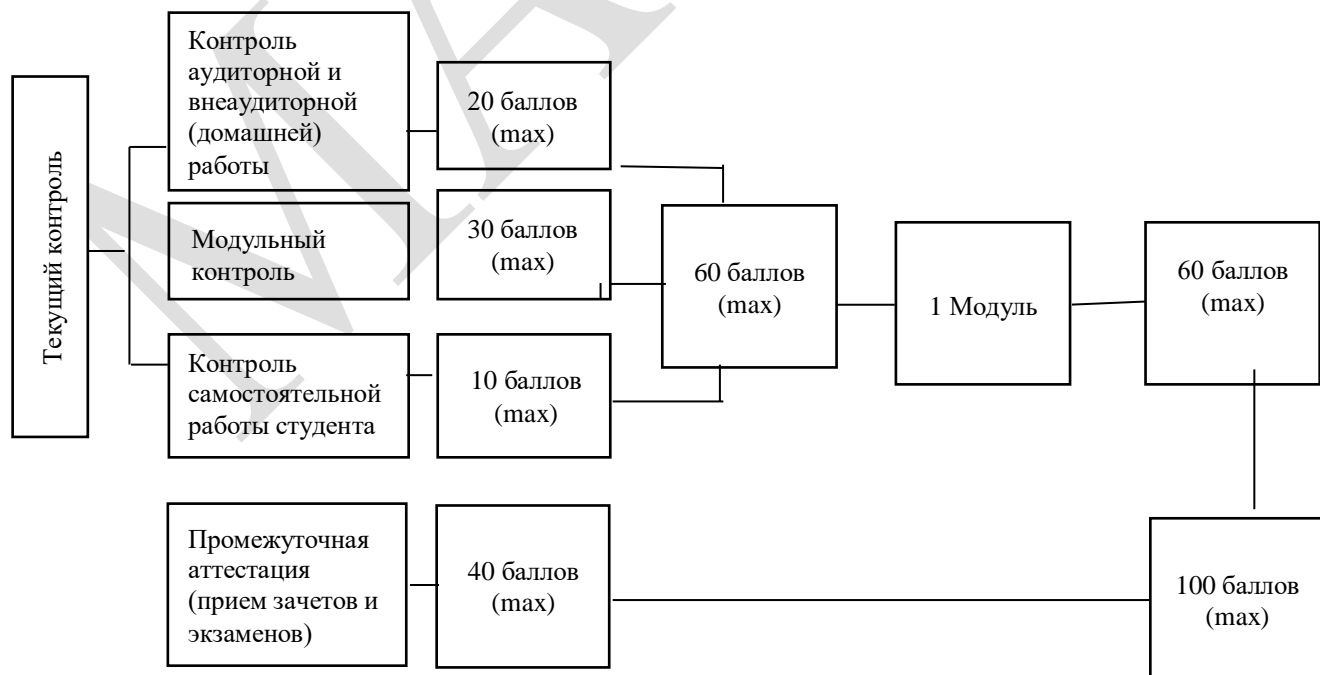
Текущий контроль

Контроль аудиторной и внеаудиторной (домашней) работы

20 баллов (max)

Модульный контроль

30 баллов (max)

Контроль самостоятельной работы студента

10 баллов (max)

60 баллов (max)

1 Модуль

60 баллов (max)

Промежуточная аттестация (прием зачетов и экзаменов)

40 баллов (max)

100 баллов (max)